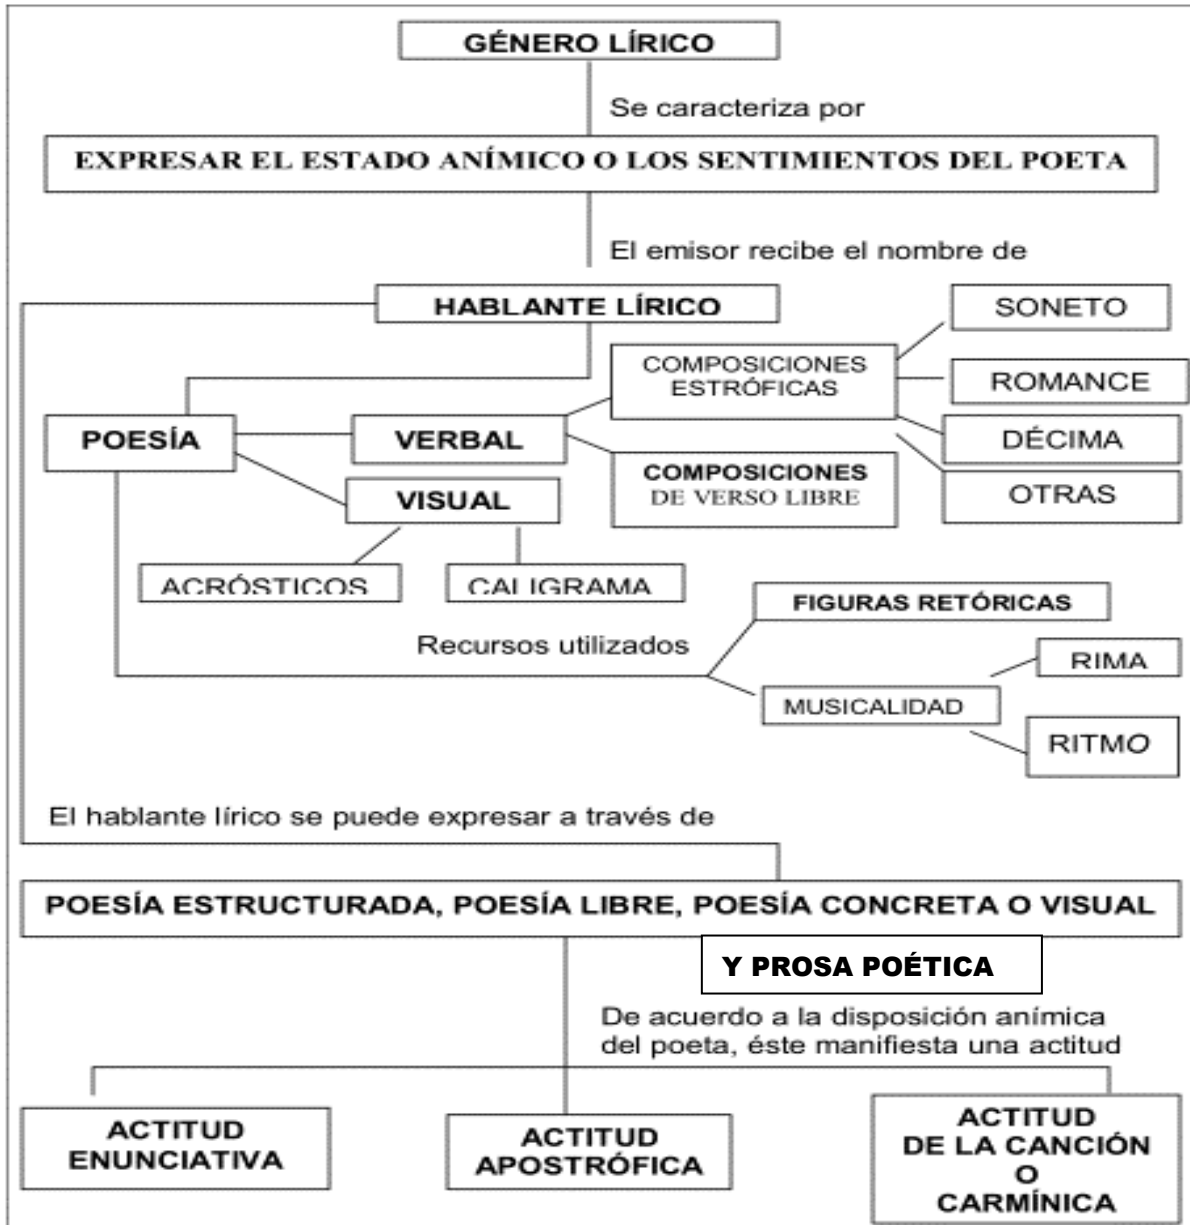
GÉNERO LÍRICO

Se caracteriza por

EXPRESAR EL ESTADO ANÍMICO O LOS SENTIMIENTOS DEL POETA

El emisor recibe el nombre de

HABLANTE LÍRICO

POESÍA

VERBAL

VISUAL

COMPOSICIONES ESTRÓFICAS

SONETO

ROMANCE

DÉCIMA

OTRAS

COMPOSICIONES DE VERSO LIBRE

ACRÓSTICOS

CALIGRAMA

Recursos utilizados

FIGURAS RETÓRICAS

MUSICALIDAD

RIMA

RITMO

El hablante lírico se puede expresar a través de

POESÍA ESTRUCTURADA, POESÍA LIBRE, POESÍA CONCRETA O VISUAL

Y PROSA POÉTICA

De acuerdo a la disposición anímica del poeta, éste manifiesta una actitud

ACTITUD ENUNCIATIVA

ACTITUD APOSTRÓFICA

ACTITUD DE LA CANCIÓN O CARMÍNICA